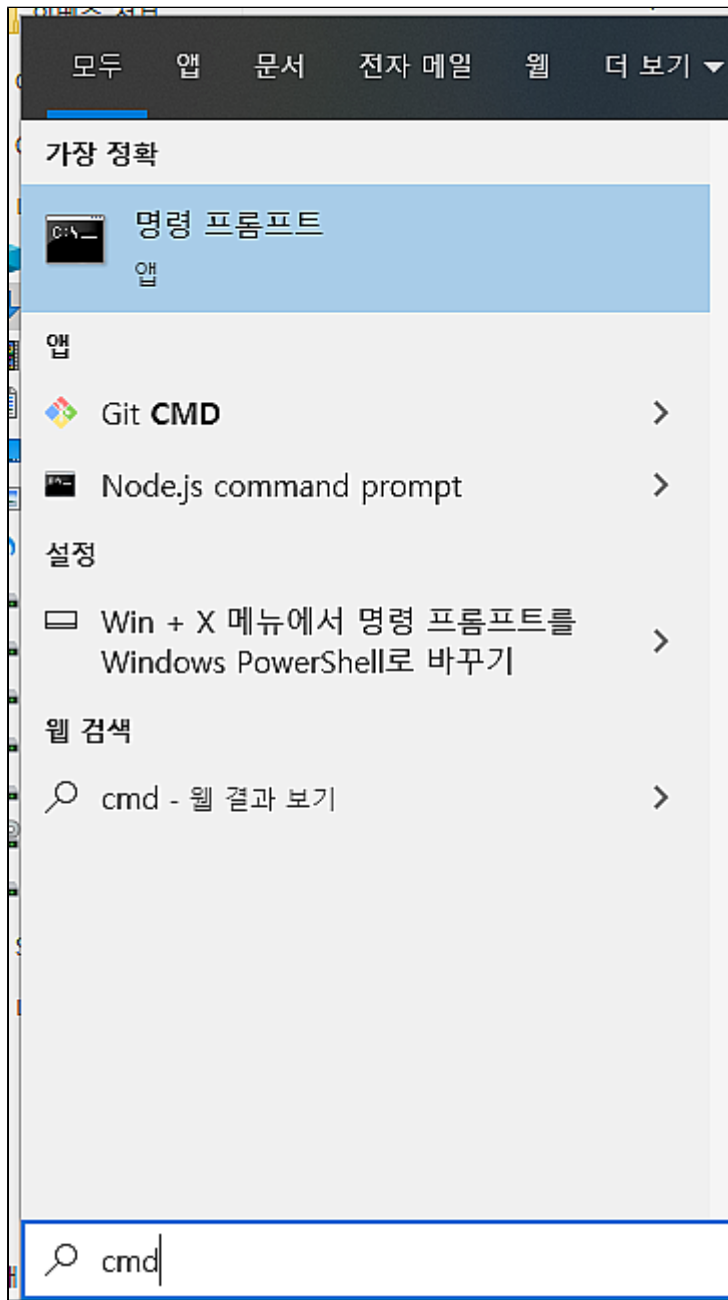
모두 앱 문서 전자 메일 웹 더 보기 ▾

가장 정확

명령 프롬프트
앱

앱

Git CMD

Node.js command prompt

설정

Win + X 메뉴에서 명령 프롬프트를 Windows PowerShell로 바꾸기

웹 검색

cmd - 웹 결과 보기

cmd